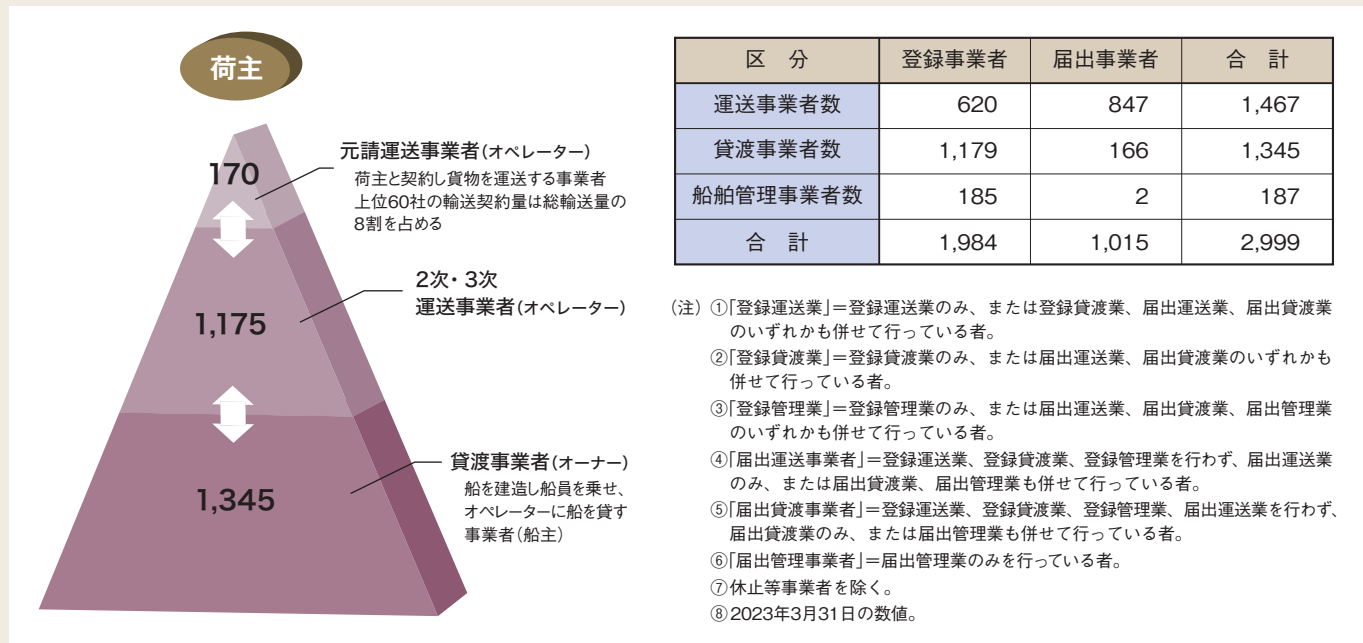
荷主

170

元請運送事業者(オペレーター)
荷主と契約し貨物を運送する事業者
上位60社の輸送契約量は総輸送量の8割を占める

1,175

2次・3次
運送事業者(オペレーター)

1,345

貸渡事業者(オーナー)
船を建造し船員を乗せ、オペレーターに船を貸す事業者(船主)

| 区　分 | 登録事業者 | 届出事業者 | 合　計 |
|---|---|---|---|
| 運送事業者数 | 620 | 847 | 1,467 |
| 貸渡事業者数 | 1,179 | 166 | 1,345 |
| 船舶管理事業者数 | 185 | 2 | 187 |
| 合　計 | 1,984 | 1,015 | 2,999 |

(注) ①「登録運送業」＝登録運送業のみ、または登録貸渡業、届出運送業、届出貸渡業のいずれかも併せて行っている者。
②「登録貸渡業」＝登録貸渡業のみ、または届出運送業、届出貸渡業のいずれかも併せて行っている者。
③「登録管理業」＝登録管理業のみ、または届出運送業、届出貸渡業、届出管理業のいずれかも併せて行っている者。
④「届出運送事業者」＝登録運送業、登録貸渡業、登録管理業を行わず、届出運送業のみ、または届出貸渡業、届出管理業も併せて行っている者。
⑤「届出貸渡事業者」＝登録運送業、登録貸渡業、登録管理業、届出運送業を行わず、届出貸渡業のみ、または届出管理業も併せて行っている者。
⑥「届出管理事業者」＝届出管理業のみを行っている者。
⑦休止等事業者を除く。
⑧2023年3月31日の数値。